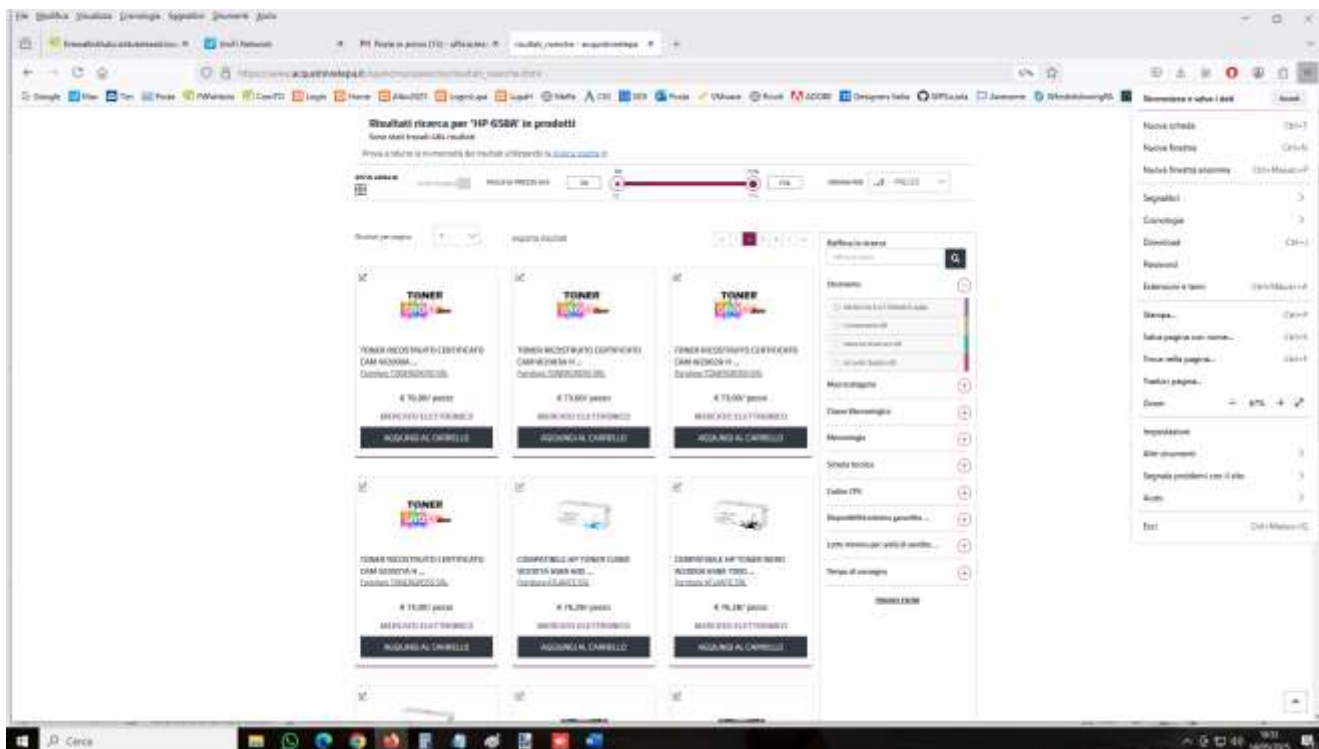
Risultati ricerca per "HP 658A" in prodotti

TONER

TONER RICOSTRUITO CERTIFICATO

AGGIUNGI AL CARRELLO

TONER

TONER RICOSTRUITO CERTIFICATO

AGGIUNGI AL CARRELLO

TONER

TONER RICOSTRUITO CERTIFICATO

AGGIUNGI AL CARRELLO

TONER

TONER RICOSTRUITO CERTIFICATO

AGGIUNGI AL CARRELLO

COMPATIBILE HP TONER

AGGIUNGI AL CARRELLO

COMPATIBILE HP TONER

AGGIUNGI AL CARRELLO

Raffina la ricerca

Nuova scheda
Nuova finestra
Nuova finestra anonima
Segnalibri
Cronologia
Download
Password
Estensioni e temi
Stampa...
Salva pagina con nome...
Trova nella pagina...
Traduci pagina...
Zoom
Impostazioni
Altri strumenti
Segnala problemi con il sito
Aiuto
Esci

Cerca